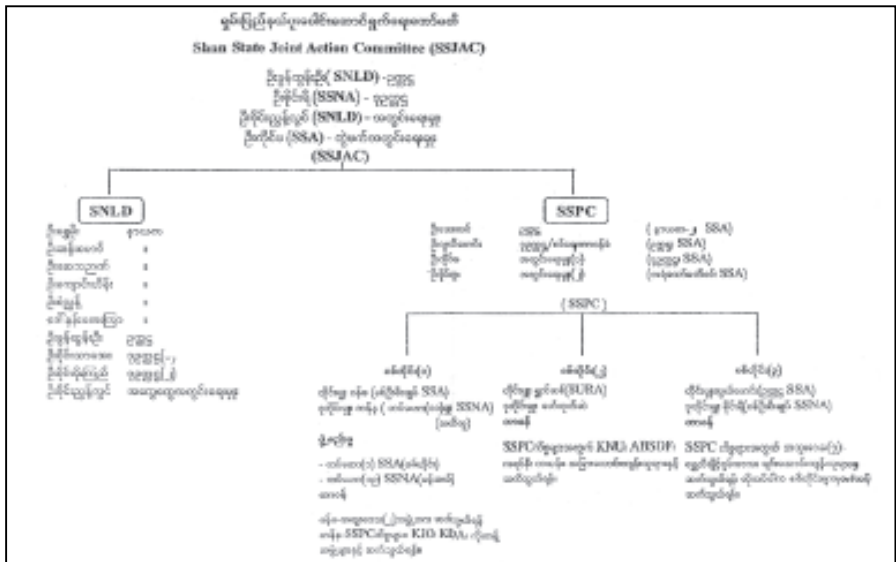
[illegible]

Shan State Joint Action Committee (SSJAC)

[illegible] (SNLD) - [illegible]
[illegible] (SSNA) - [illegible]
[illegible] (SNLD) - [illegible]
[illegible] (SSA) - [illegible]
(SSJAC)

SNLD

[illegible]

SSPC

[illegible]

( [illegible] SSA)
([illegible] SSA)
([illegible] SSA)
([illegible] SSA)

( SSPC )

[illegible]
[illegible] (SSA)
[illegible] (SSNA)
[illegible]

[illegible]
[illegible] SSA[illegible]
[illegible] SSNA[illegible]
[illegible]

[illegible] SSPC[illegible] KIO KDA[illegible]

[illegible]
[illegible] (SURA)
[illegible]

SSPC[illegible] KNU ABSDF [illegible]

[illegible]
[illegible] SSA)
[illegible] SSNA)
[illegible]

SSPC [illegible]